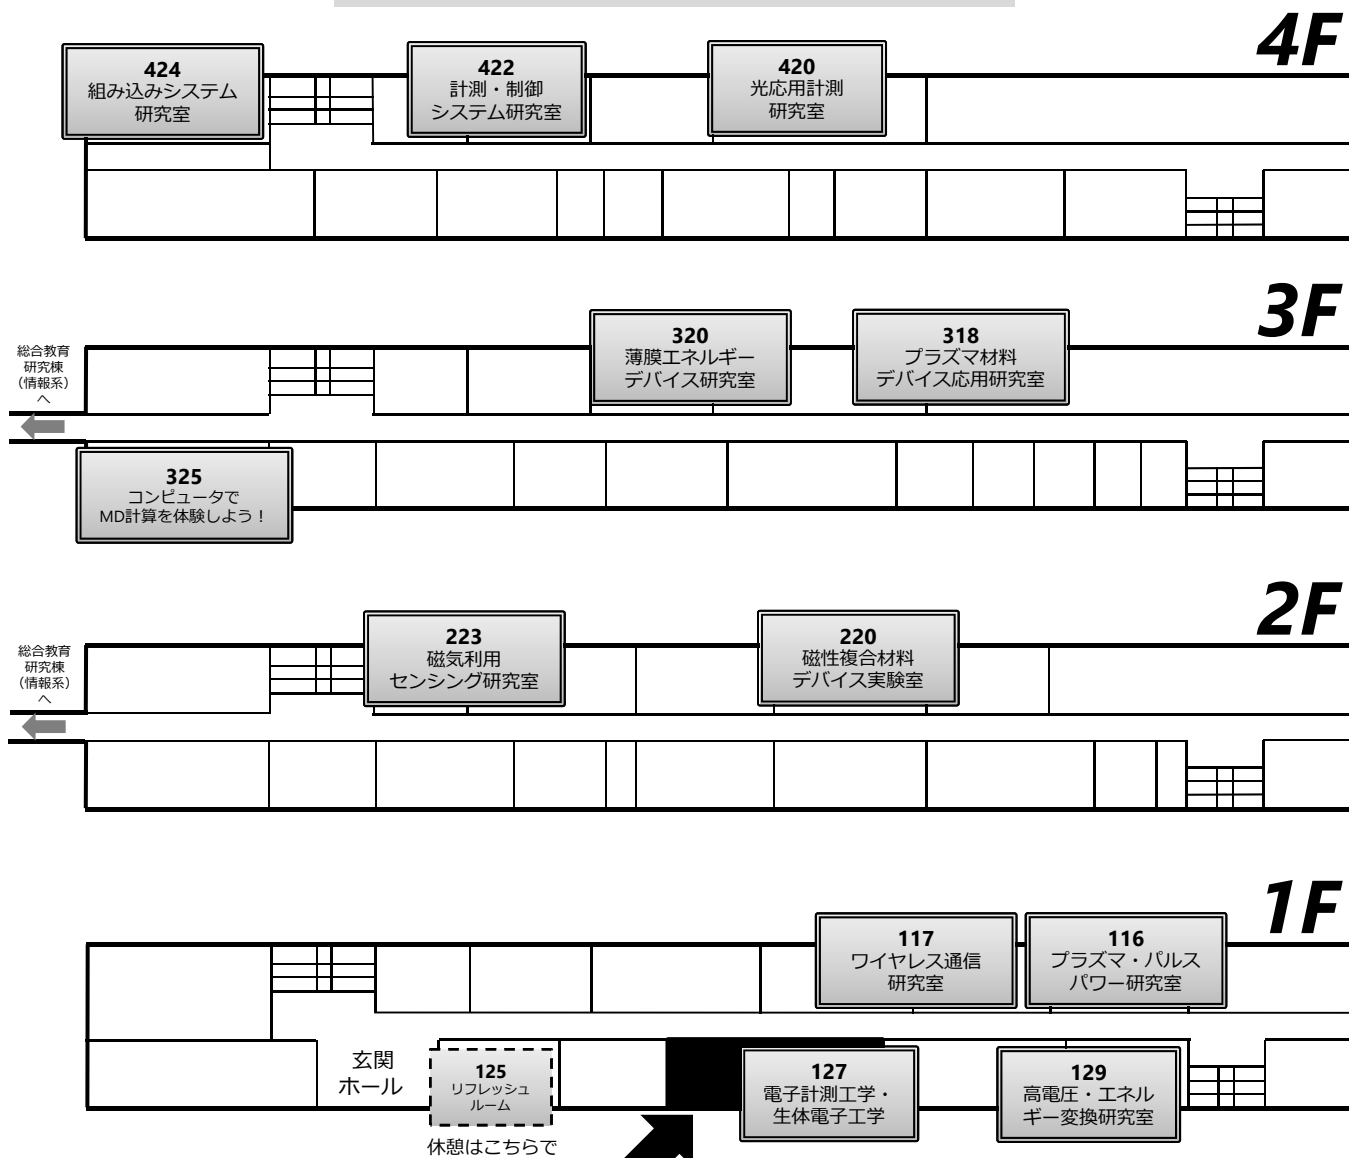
4F

424
組み込みシステム
研究室

422
計測・制御
システム研究室

420
光応用計測
研究室

3F

総合教育
研究棟
(情報系)
へ

320
薄膜エネルギー
デバイス研究室

318
プラズマ材料
デバイス応用研究室

325
コンピュータで
MD計算を体験しよう！

2F

総合教育
研究棟
(情報系)
へ

223
磁気利用
センシング研究室

220
磁性複合材料
デバイス実験室

1F

117
ワイヤレス通信
研究室

116
プラズマ・パルス
パワー研究室

玄関
ホール

125
リフレッシュ
ルーム

休憩はこちらで

127
電子計測工学・
生体電子工学

129
高電圧・エネル
ギー変換研究室